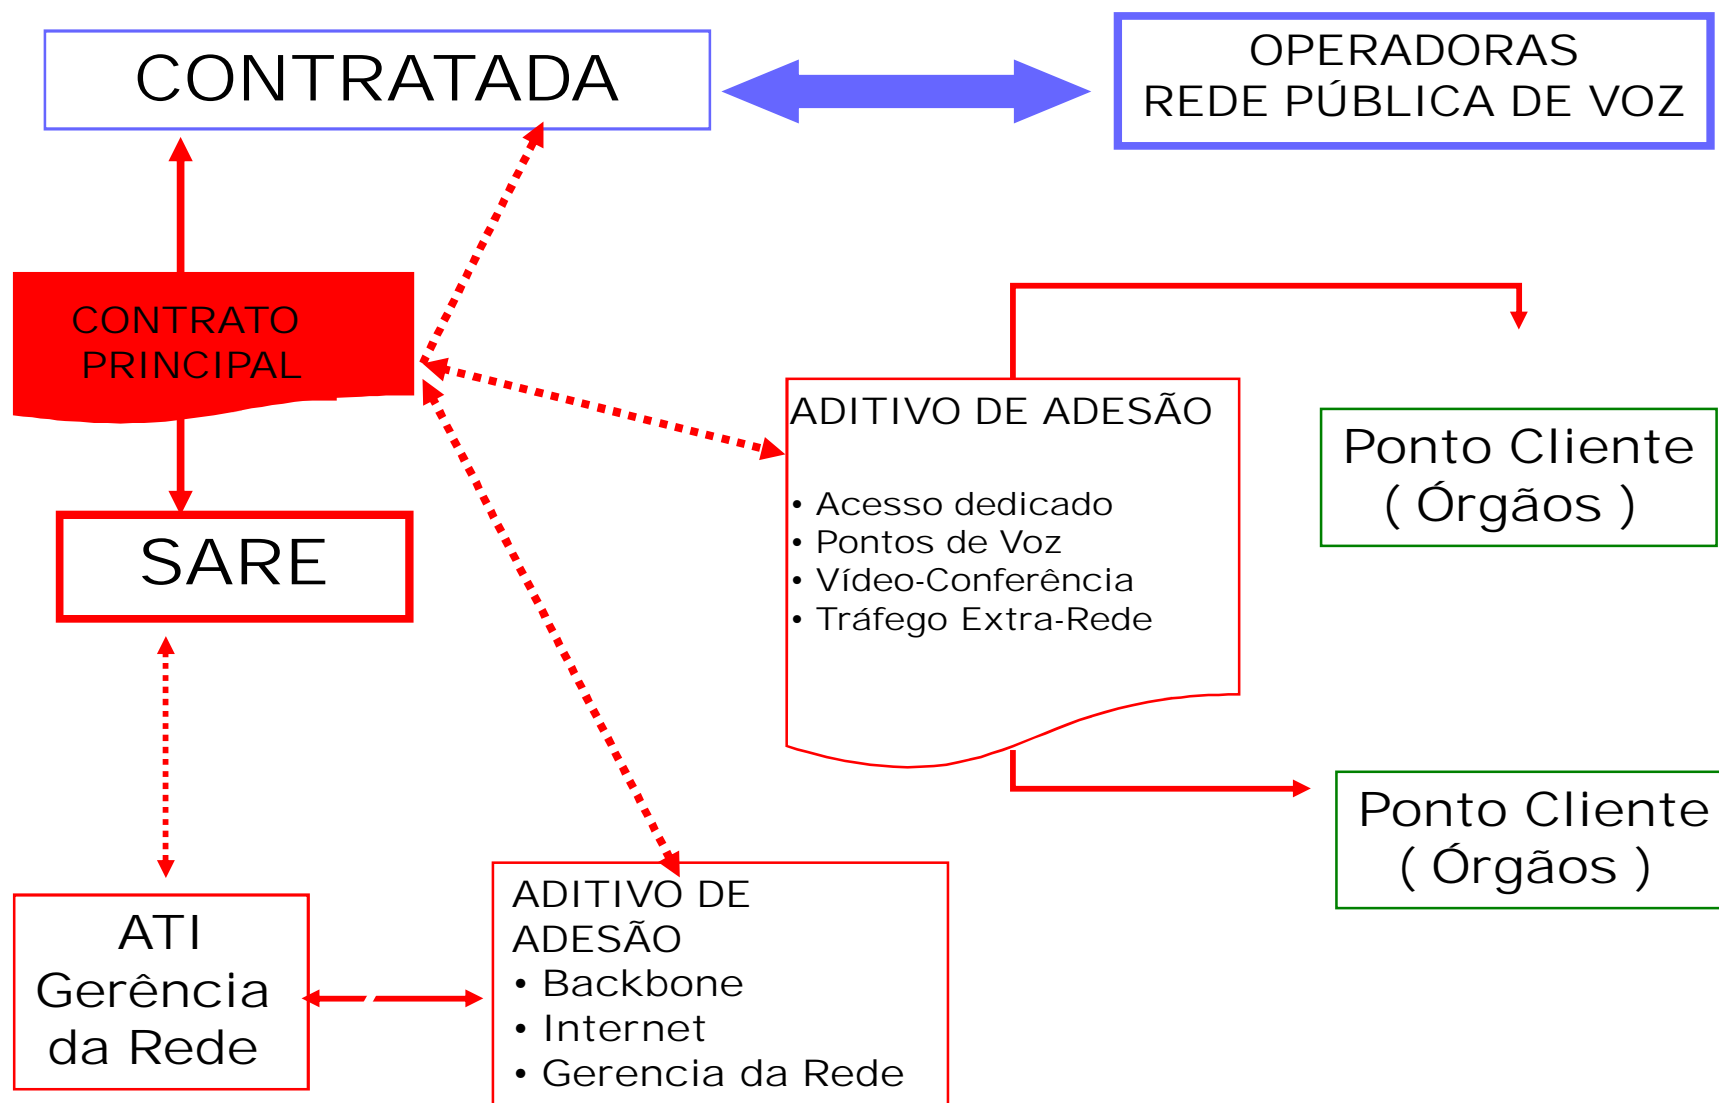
CONTRATADA

OPERADORAS
REDE PÚBLICA DE VOZ

CONTRATO
PRINCIPAL

ADITIVO DE ADESÃO

• Acesso dedicado
• Pontos de Voz
• Vídeo-Conferência
• Tráfego Extra-Rede

Ponto Cliente
( Órgãos )

SARE

Ponto Cliente
( Órgãos )

ATI
Gerência
da Rede

ADITIVO DE
ADESÃO
• Backbone
• Internet
• Gerencia da Rede